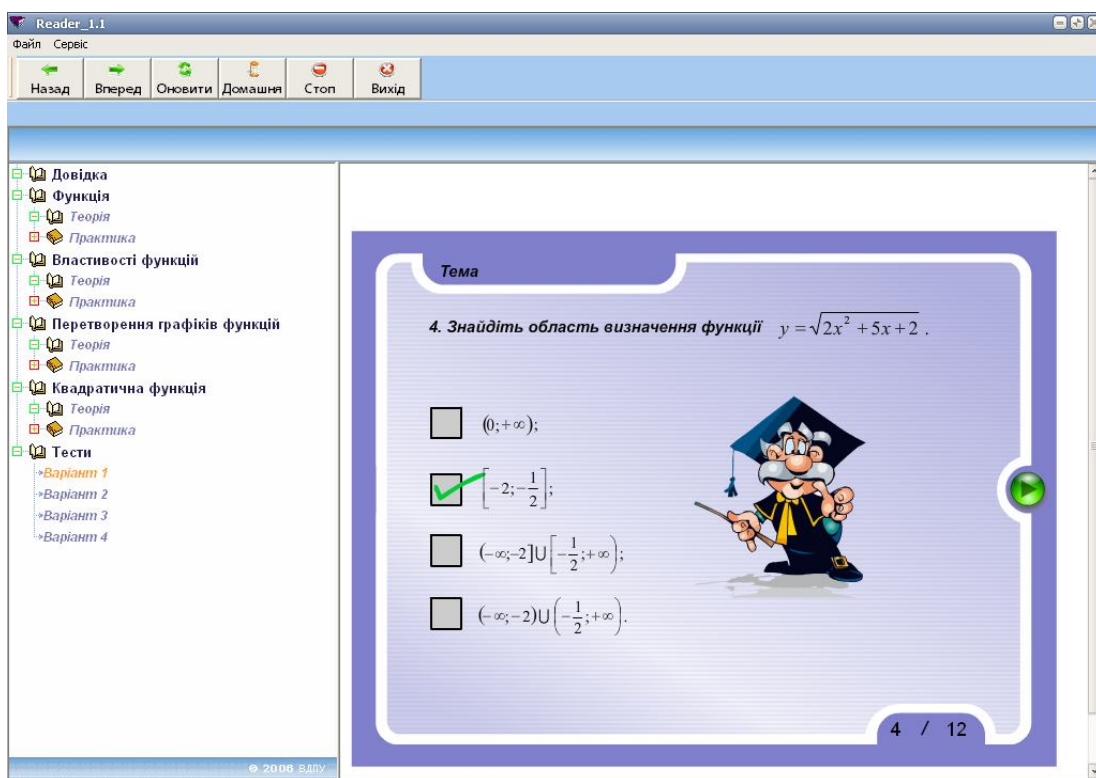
Reader_1.1

Файл Сервіс

Назад Вперед Оновити Домашня Стоп Вихід

Довідка
Функція
Теорія
Практика
Властивості функцій
Теорія
Практика
Перетворення графіків функцій
Теорія
Практика
Квадратична функція
Теорія
Практика
Тести
Варіант 1
Варіант 2
Варіант 3
Варіант 4

© 2006 ВДПУ

Тема

4. Знайдіть область визначення функції $y=\sqrt{2x^2+5x+2}$.

$(0;+\infty)$;

$\left[-2;-\frac{1}{2}\right]$;

$(-\infty;-2]\cup\left[-\frac{1}{2};+\infty\right)$;

$(-\infty;-2)\cup\left(-\frac{1}{2};+\infty\right)$.

4 / 12